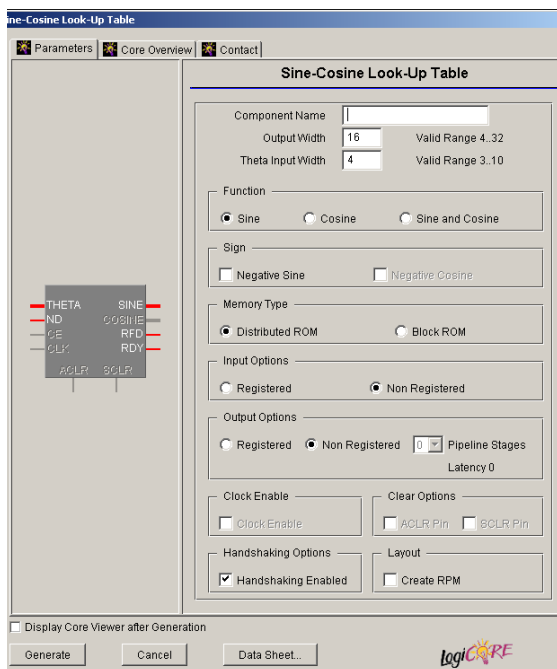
ine-Cosine Look-Up Table

Parameters | Core Overview | Contact

Sine-Cosine Look-Up Table

Component Name
Output Width 16 Valid Range 4..32
Theta Input Width 4 Valid Range 3..10

Function
Sine Cosine Sine and Cosine

Sign
Negative Sine Negative Cosine

Memory Type
Distributed ROM Block ROM

Input Options
Registered Non Registered

Output Options
Registered Non Registered 0 Pipeline Stages
Latency 0

Clock Enable
Clock Enable

Clear Options
ACLR Pin SCLR Pin

Handshaking Options
Handshaking Enabled

Layout
Create RPM

THETA SINE
ND COSINE
CE RFD
CLK RDY
ACLR SCLR

Display Core Viewer after Generation

Generate Cancel Data Sheet...

logiCORE